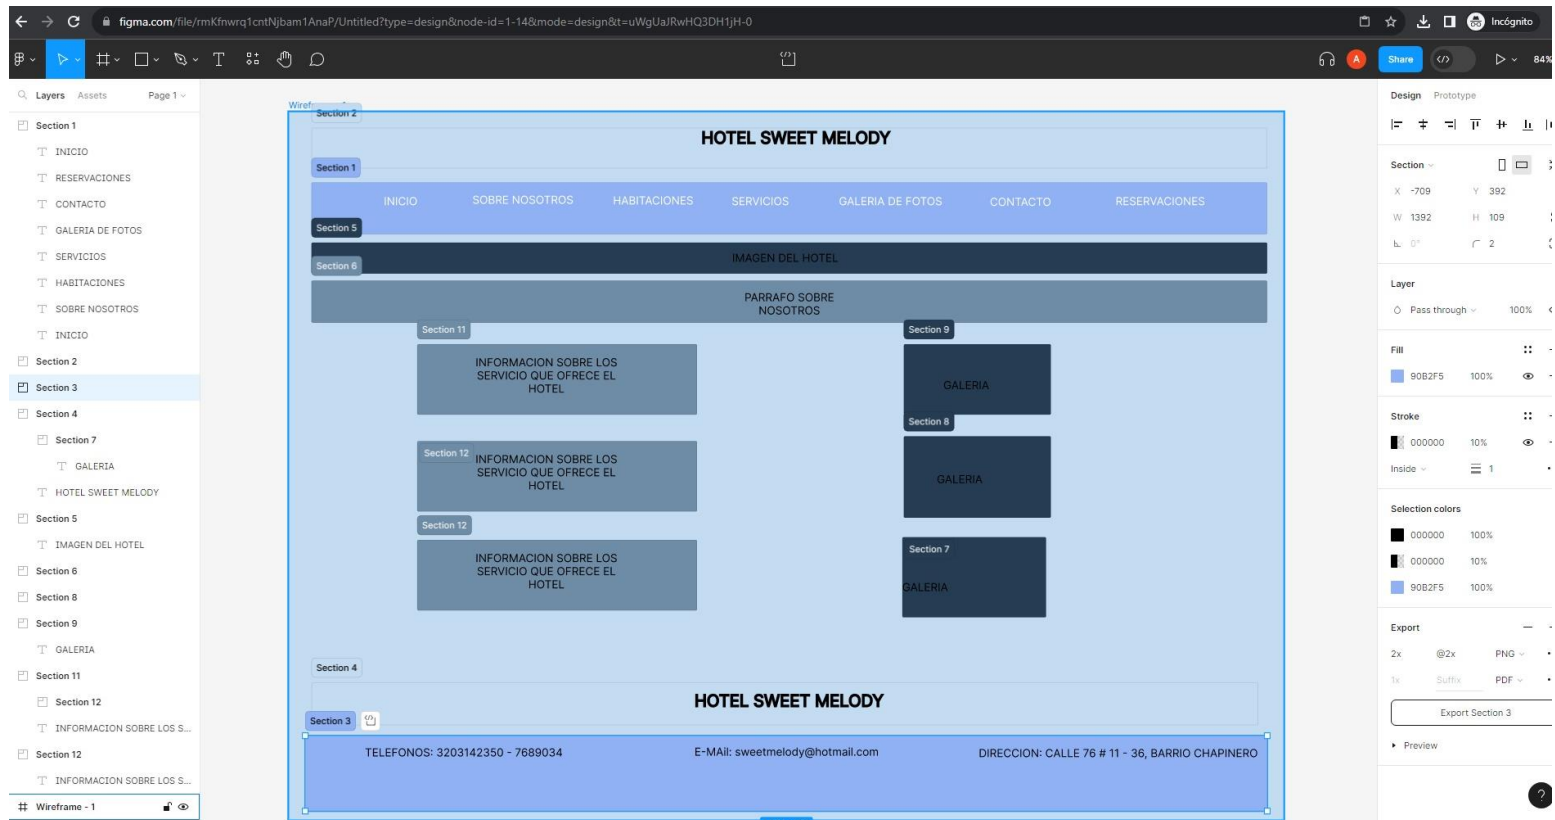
figma.com/file/rmKfnwrq1cntNjbam1AnaP/Untitled?type=design&node-id=1-14&mode=design&t=uWgUaJRwHQ3DH1jH-0

Incógnito

Share

84%

Layers Assets Page 1

Section 1
INICIO
RESERVACIONES
CONTACTO
GALERIA DE FOTOS
SERVICIOS
HABITACIONES
SOBRE NOSOTROS
INICIO
Section 2
Section 3
Section 4
Section 7
GALERIA
HOTEL SWEET MELODY
Section 5
IMAGEN DEL HOTEL
Section 6
Section 8
Section 9
GALERIA
Section 11
Section 12
INFORMACION SOBRE LOS S...
Section 12
INFORMACION SOBRE LOS S...
Wireframe - 1

Wiref
Section 2
HOTEL SWEET MELODY
Section 1
INICIO SOBRE NOSOTROS HABITACIONES SERVICIOS GALERIA DE FOTOS CONTACTO RESERVACIONES
Section 5
IMAGEN DEL HOTEL
Section 6
PARRAFO SOBRE NOSOTROS
Section 11
INFORMACION SOBRE LOS SERVICIO QUE OFRECE EL HOTEL
Section 9
GALERIA
Section 8
Section 12
INFORMACION SOBRE LOS SERVICIO QUE OFRECE EL HOTEL
GALERIA
Section 12
INFORMACION SOBRE LOS SERVICIO QUE OFRECE EL HOTEL
Section 7
GALERIA
Section 4
HOTEL SWEET MELODY
Section 3
TELEFONOS: 3203142350 - 7689034
E-MAil: sweetmelody@hotmail.com
DIRECCION: CALLE 76 # 11 - 36, BARRIO CHAPINERO

Design Prototype
Section
X -709 Y 392
W 1392 H 109
0° 2
Layer
Pass through 100%
Fill
90B2F5 100%
Stroke
000000 10%
Inside 1
Selection colors
000000 100%
000000 10%
90B2F5 100%
Export
2x @2x PNG
1x Suffix PDF
Export Section 3
Preview
?